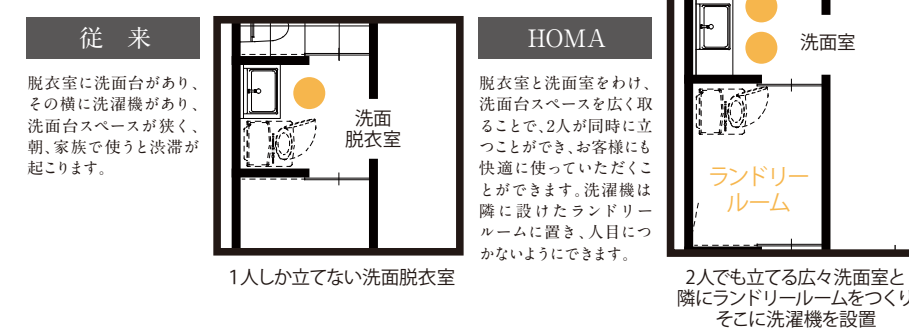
従　来

脱衣室に洗面台があり、その横に洗濯機があり、洗面台スペースが狭く、朝、家族で使うと渋滞が起こります。

洗面
脱衣室

1人しか立てない洗面脱衣室

HOMA

脱衣室と洗面室をわけ、洗面台スペースを広く取ることで、2人が同時に立つことができ、お客様にも快適に使っていただくことができます。洗濯機は隣に設けたランドリールームに置き、人目につかないようにできます。

洗面室

ランドリー
ルーム

2人でも立てる広々洗面室と
隣にランドリールームをつくり
そこに洗濯機を設置